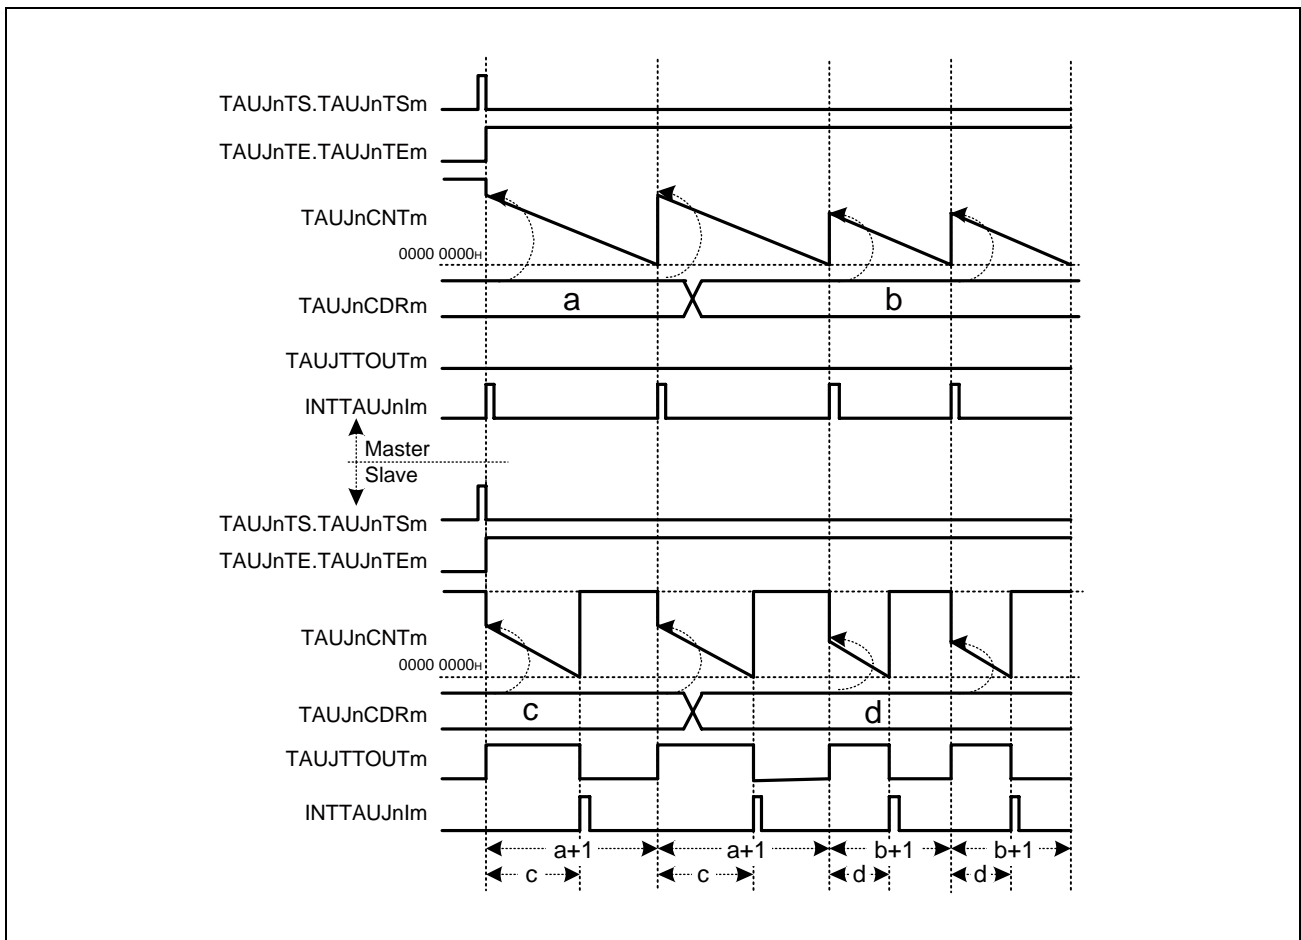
TAUJnTS.TAUJnTSm
TAUJnTE.TAUJnTEm
TAUJnCNTm
0000 0000H
TAUJnCDRm
a
b
TAUJTTOUTm
INTTAUJnIm
Master
Slave
TAUJnTS.TAUJnTSm
TAUJnTE.TAUJnTEm
TAUJnCNTm
0000 0000H
TAUJnCDRm
c
d
TAUJTTOUTm
INTTAUJnIm
a+1
a+1
b+1
b+1
c
c
d
d